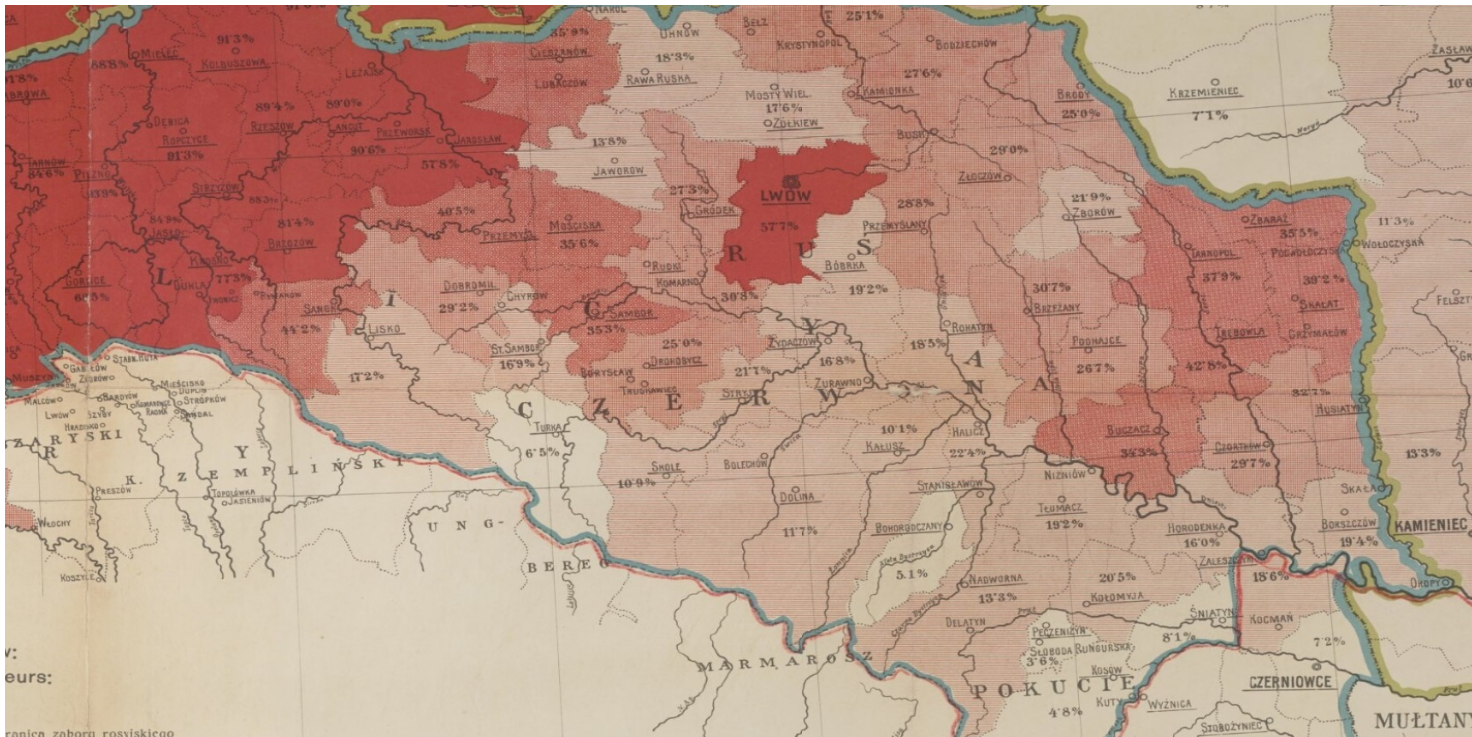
NAROL
35·0%
UHNÓW
BEŁZ
25·1%
ZASŁAW
91·3%
CIESZANÓW
18·3%
KRYSTYNOPOL
BODZIECHÓW
10·6
MIELEC
88·8%
KOLBUSZOWA
LEŻAJSK
LUBACZÓW
RAWA RUSKA
27·6%
91·8%
89·4%
89·0%
MOSTY WIEL.
17·6%
KAMIONKA
BRODY
KRZEMIENIEC
DĘBICA
RZESZÓW
ŁAŃCUT
PRZEWORSK
JAROSŁAW
ŻÓŁKIEW
25·0%
7·1%
ROPCZYCE
91·3%
90·6%
57·8%
13·8%
BUSK
29·0%
TARNÓW
84·6%
PILZNO
JAWORÓW
ZŁOCZÓW
STRZYŻÓW
LWÓW
21·9%
88·3%
27·3%
GRÓDEK
28·8%
ZBORÓW
ZBARAŻ
40·5%
MOŚCISKA
57·7%
PRZEMYŚLANY
11·3%
84·9%
81·4%
PRZEMYŚL
35·6%
R U S
35·5%
WOŁOCZYSKA
JASŁO
BRZOZÓW
TARNOPOL
PODWOŁOCZYSKA
KROSNO
RUDKI
BÓBRKA
37·9%
39·2%
GORLICE
L
77·3%
KOMARNO
DOBROMIL
CHYRÓW
19·2%
30·7%
SKAŁAT
FELSZTY
GRZYMAŁÓW
68·5%
DUKLA
SANOK
30·3%
ROHATYŃ
BRZEŻANY
I
29·2%
G
SAMBOR
A
44·2%
LISKO
35·3%
Y
TREMBOWLA
25·0%
PODHAJCE
18·5%
ST. SAMBOR
DROHOBYCZ
ŻYDACZÓW
16·8%
STARA LUBOWLA
42·8%
17·2%
16·9%
BORYSŁAW
N
A
MUSZYNA
21·1%
26·7%
32·7%
STRYJ
ŻURAWNO
TRUSKAWIEC
HUSIATYŃ
MALCÓW
LWÓW
SZYBY
STROPKÓW
Z
E
R
W
C
S
10·1%
BUCZACZ
HRABOWO
HALICZ
CZORTKÓW
13·3%
SZARYSKI
R
Y
TURKA
34·3%
29·7%
KAŁUSZ
6·5%
22·4%
K.
Z E M P L I Ń S K I
SKOLE
BOLECHÓW
NIŻNIÓW
PRESZÓW
10·9%
STANISŁAWÓW
SKAŁA
TŁUMACZ
19·2%
DOLINA
HORODENKA
BORSZCZÓW
KAMIENIEC
WŁOCHY
UNG
11·7%
16·0%
19·4%
BOHORODCZANY
ZALESZCZYKI
18·6%
KOSZYCE
BEREG
5·1%
20·5%
OKOPY
NADWÓRNA
KOŁOMYJA
13·3%
ŚNIATYN
KOCMAN
DELATYN
PECZENIŻYN
SŁOBODA RUNGURSKA
7·2%
8·1%
w:
3·6%
M A R M A R O S Z
eurs:
KOSÓW
POKUCIE
CZERNIOWCE
KUTY
WYŻNICA
4·8%
MUŁTANY
granica zaboru rosyjskiego
STOROŻYNIEC